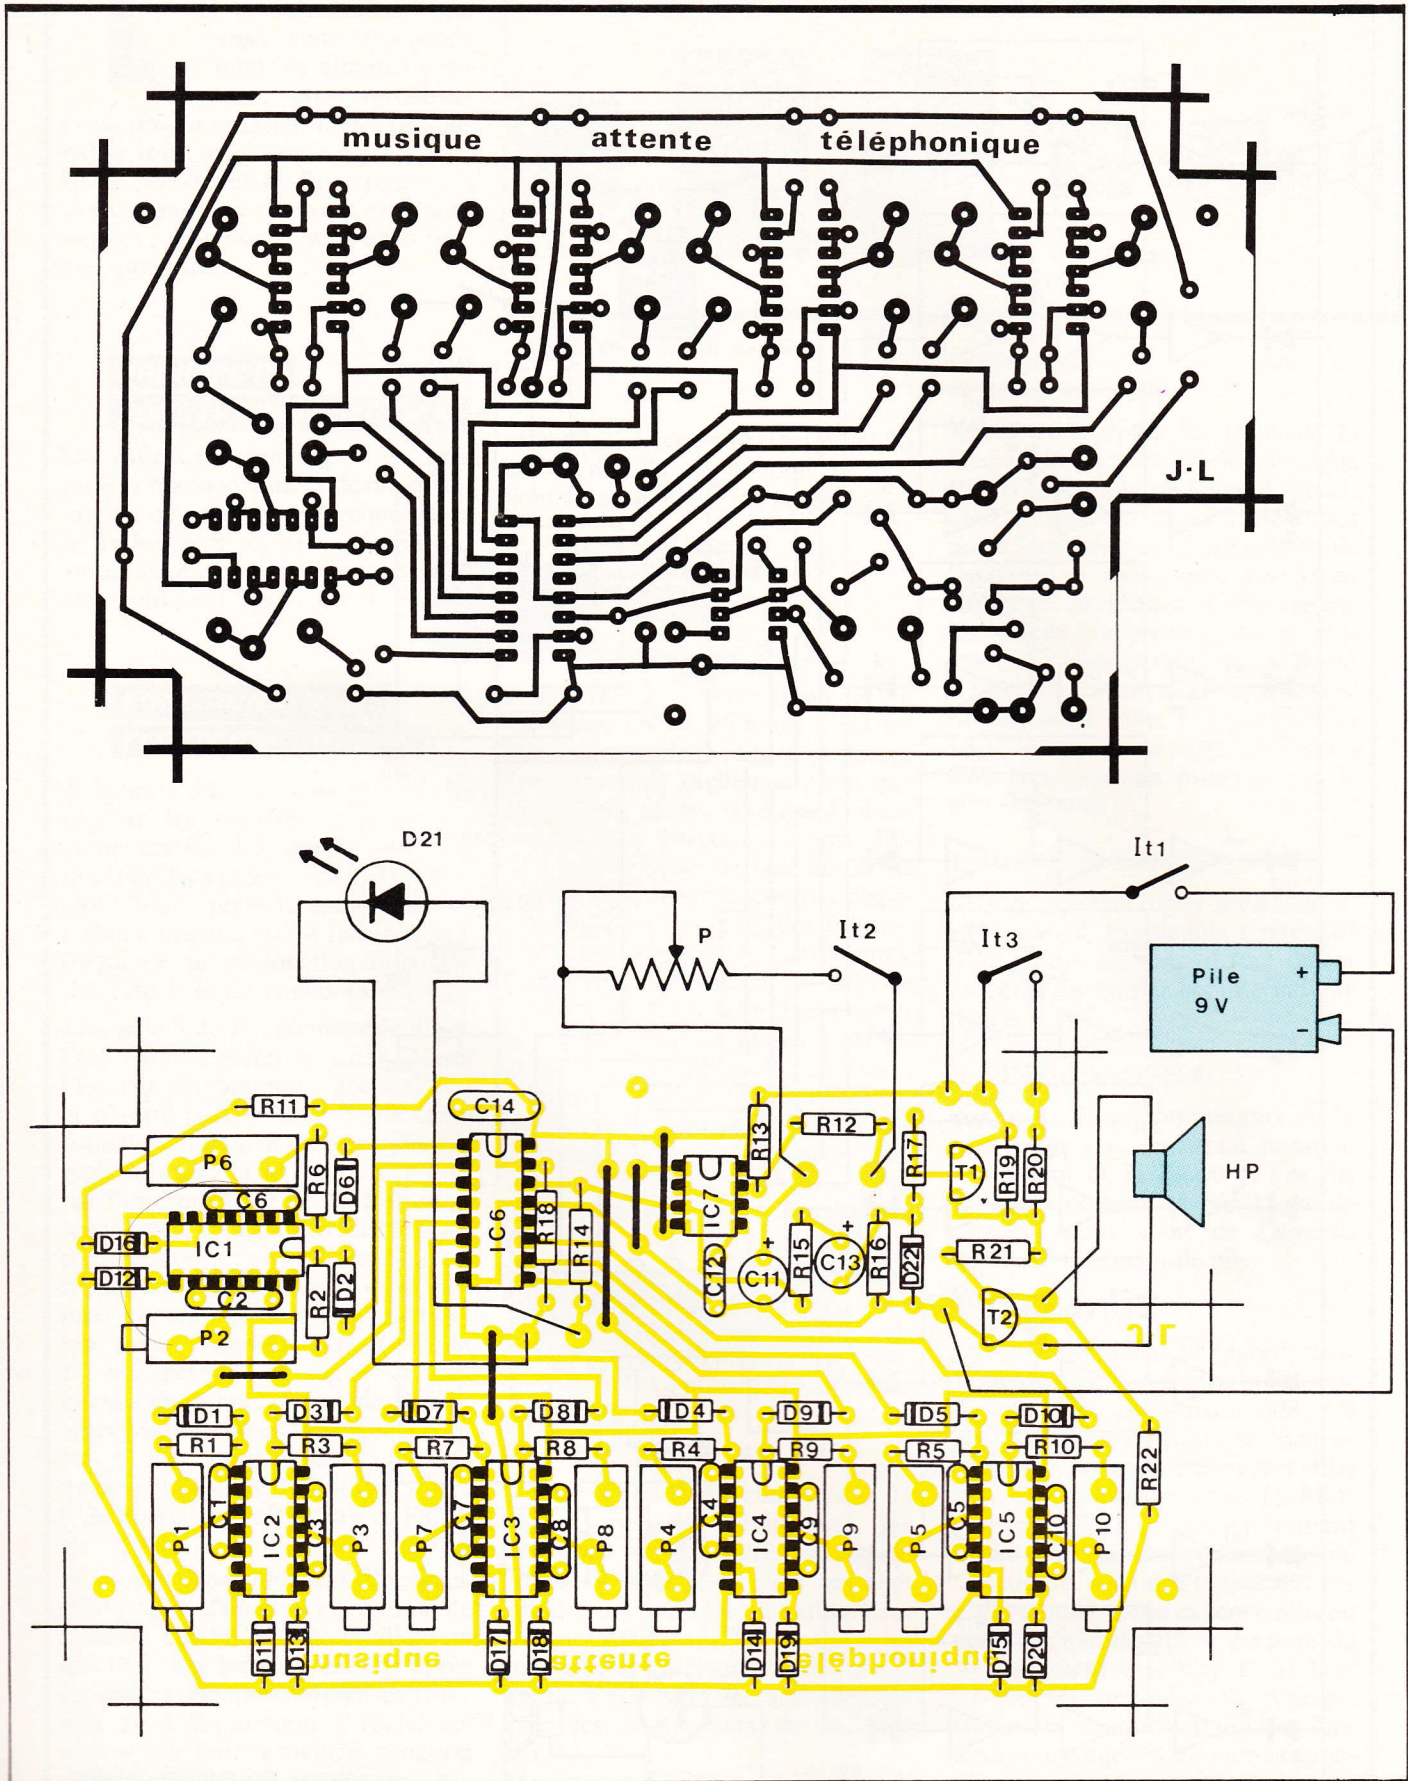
musique attente téléphonique

J·L

D21

It1

P

It2

It3

Pile
9 V

+

–

C14

R11

R12

R13

R17

P6

R6

D6

IC6

IC7

T1

R19

R20

HP

C6

R18

R14

D16

IC1

C12

C11

R15

C13

R16

D22

R21

D12

C2

R2

D2

T2

P2

D1

D3

D7

D8

D4

D9

D5

D10

R1

R3

R7

R8

R4

R9

R5

R10

R22

P1

C1

IC2

C3

P3

P7

C7

IC3

C8

P8

P4

C4

IC4

C9

P9

P5

C5

IC5

C10

P10

D11

D13

D17

D18

D14

D19

D15

D20

musique attente téléphonique